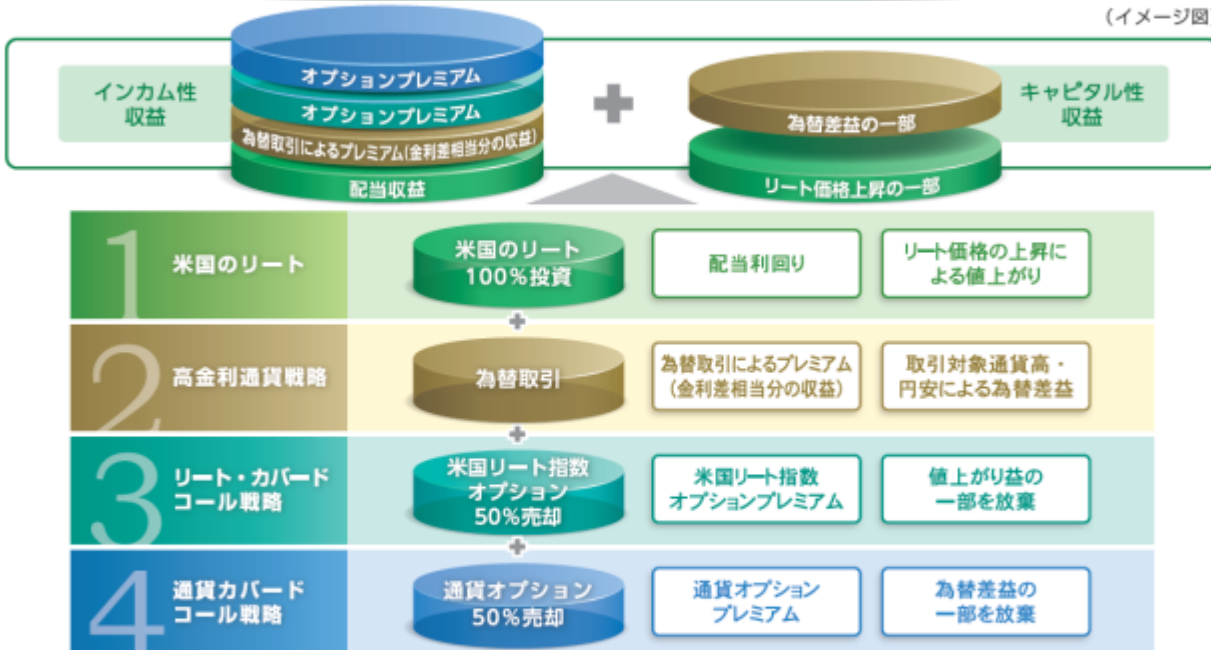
（イメージ図

インカム性収益

オプションプレミアム
オプションプレミアム
為替取引によるプレミアム（金利差相当分の収益）
配当収益

為替差益の一部
リート価格上昇の一部

キャピタル性収益

1 米国のリート
米国のリート 100％投資
配当利回り
リート価格の上昇による値上がり

2 高金利通貨戦略
為替取引
為替取引によるプレミアム（金利差相当分の収益）
取引対象通貨高・円安による為替差益

3 リート・カバードコール戦略
米国リート指数オプション 50％売却
米国リート指数オプションプレミアム
値上がり益の一部を放棄

4 通貨カバードコール戦略
通貨オプション 50％売却
通貨オプションプレミアム
為替差益の一部を放棄